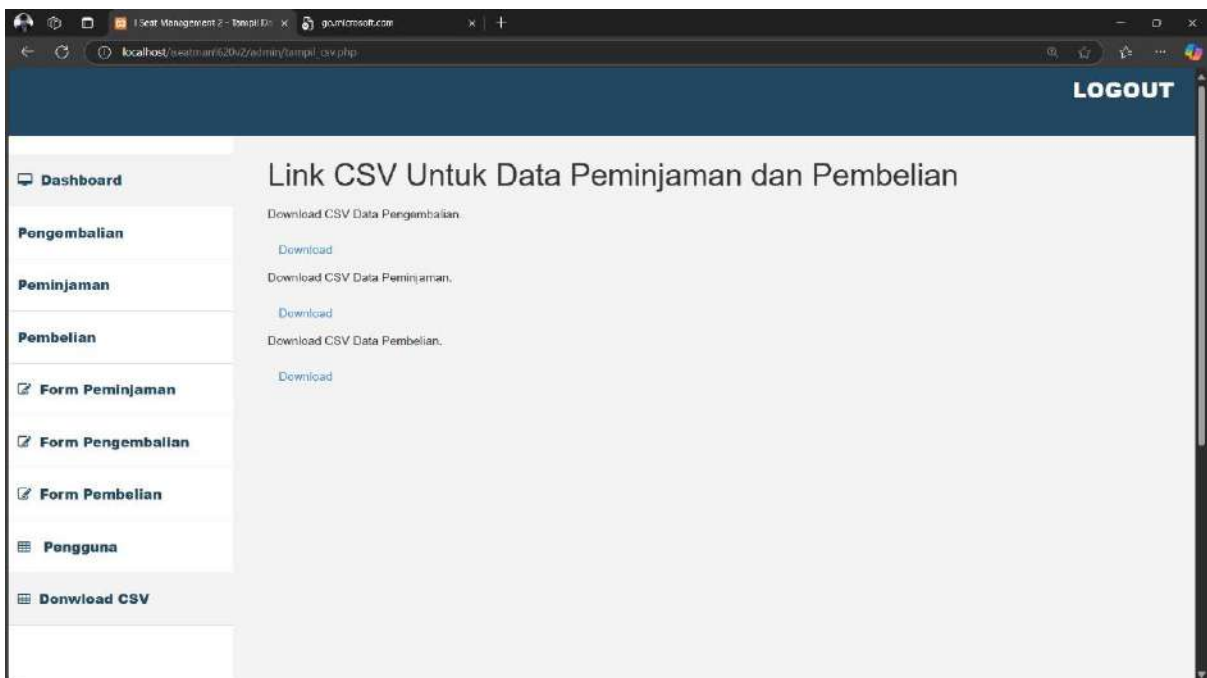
I Seat Management 2 - Tampil Da ×
go.microsoft.com ×
localhost/seatman620v2/admin/tampil_csv.php

LOGOUT

Dashboard
Pengembalian
Peminjaman
Pembelian
Form Peminjaman
Form Pengembalian
Form Pembelian
Pengguna
Donwload CSV

Link CSV Untuk Data Peminjaman dan Pembelian

Download CSV Data Pengembalian.

Download

Download CSV Data Peminjaman.

Download

Download CSV Data Pembelian.

Download